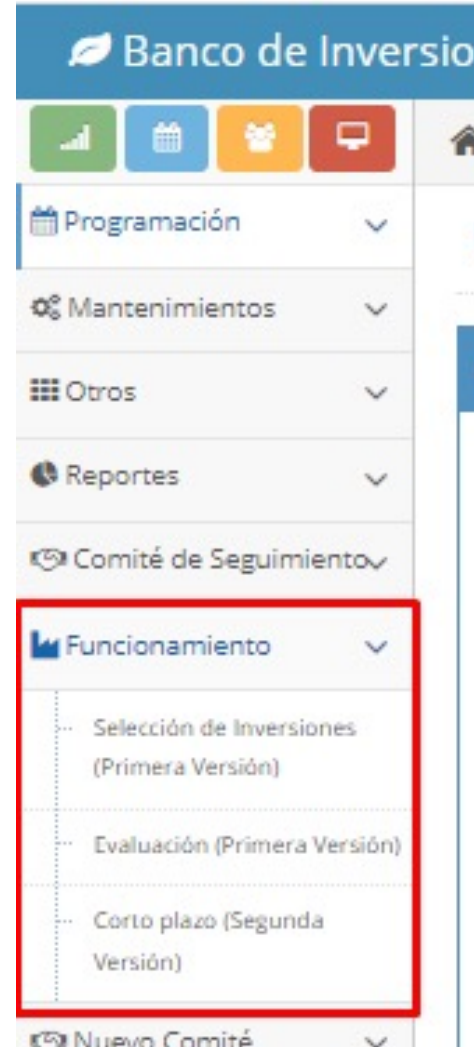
Banco de Inversio

Programación

Mantenimientos

Otros

Reportes

Comité de Seguimiento

Funcionamiento

Selección de Inversiones (Primera Versión)

Evaluación (Primera Versión)

Corto plazo (Segunda Versión)

Nuevo Comité